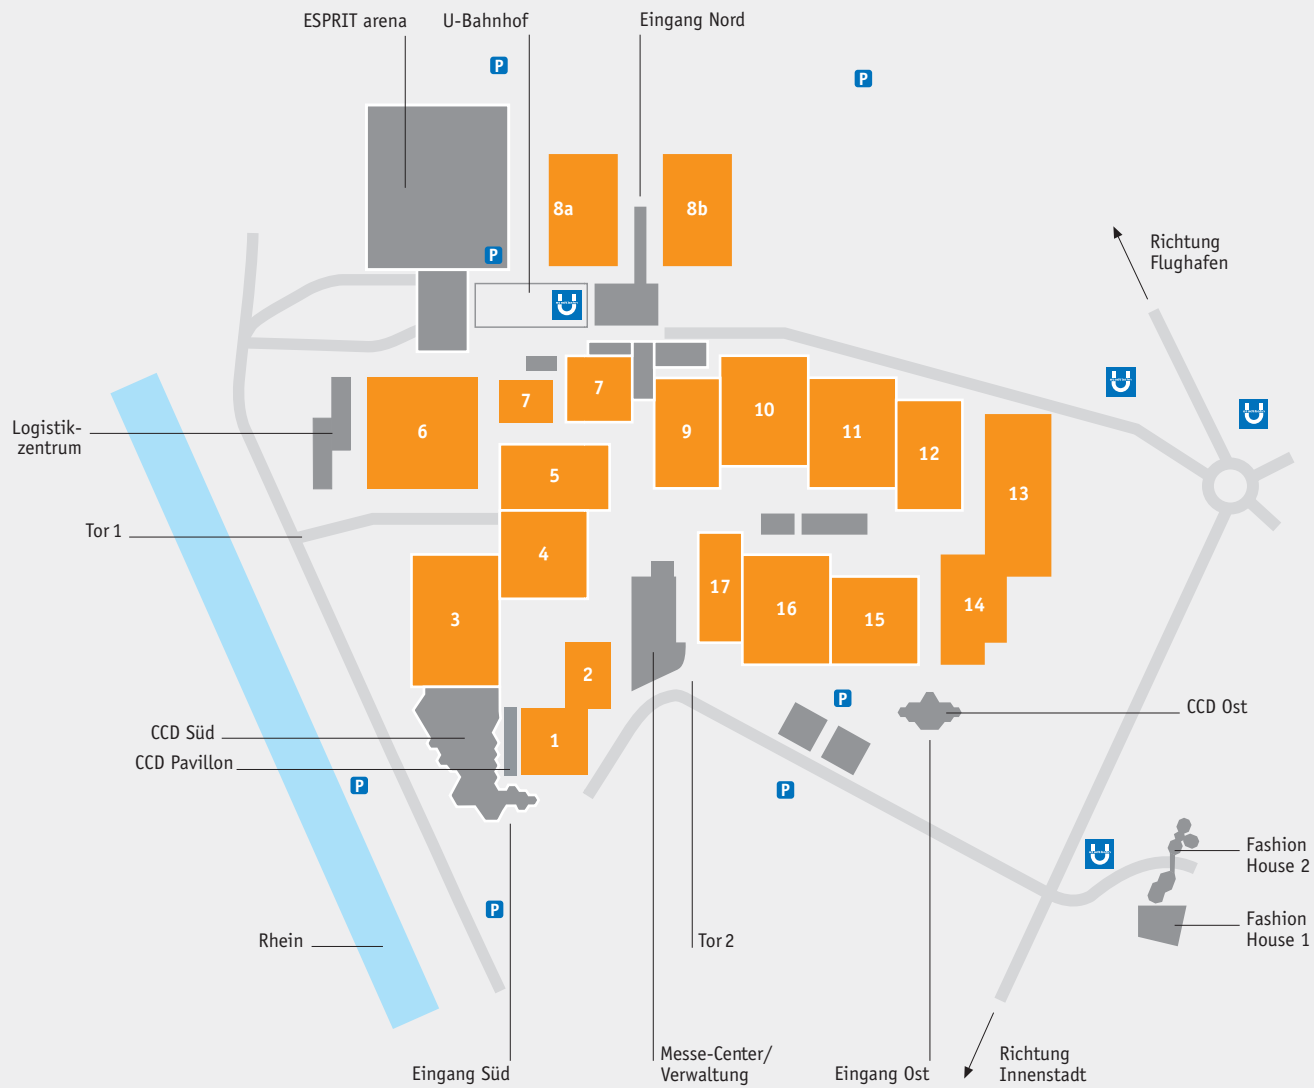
ESPRIT arena
U-Bahnhof
Eingang Nord

P
P
P

8a
8b

Richtung Flughafen

Logistik-zentrum
6
7
7
9
10
11
12
13
5
4
3
Tor 1
17
16
15
14
2
1
P
CCD Ost
CCD Süd
CCD Pavillon
P
P
P
Fashion House 2
Fashion House 1
P
Rhein
Tor 2
Eingang Süd
Messe-Center/ Verwaltung
Eingang Ost
Richtung Innenstadt